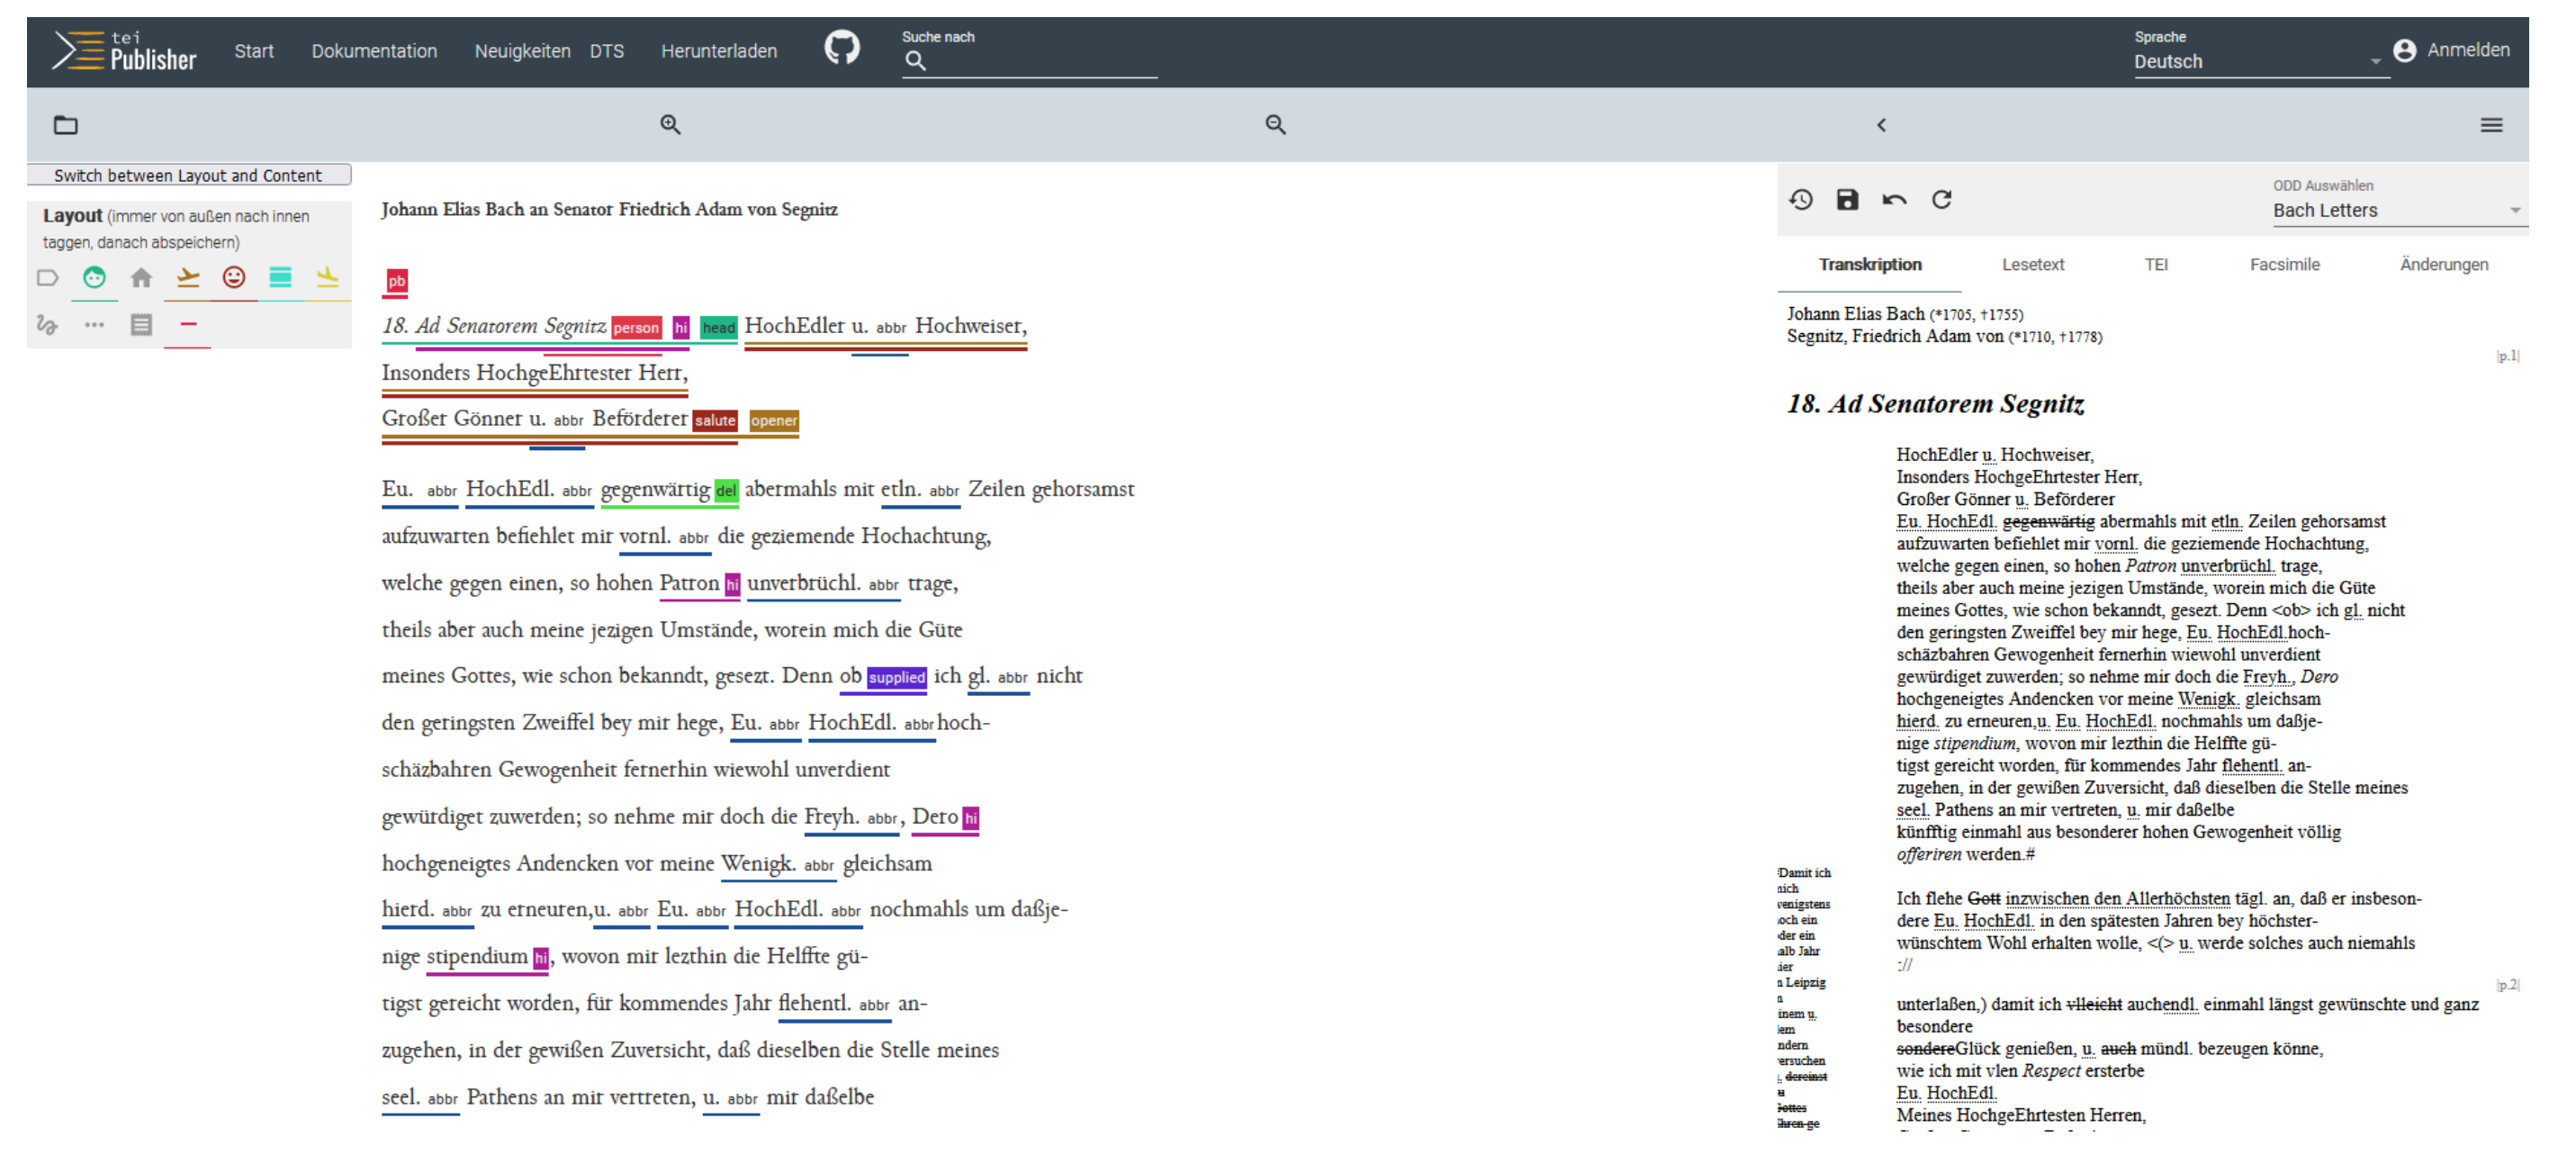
tei Publisher Start Dokumentation Neuigkeiten DTS Herunterladen

Suche nach

Sprache
Deutsch

Anmelden

Switch between Layout and Content

**Layout** (immer von außen nach innen taggen, danach abspeichern)

Johann Elias Bach an Senator Friedrich Adam von Segnitz

pb

18. Ad Senatorem Segnitz person hi head HochEdler u. abbr Hochweiser,
Insonders HochgeEhrtester Herr,
Großer Gönner u. abbr Beförderer salute opener

Eu. abbr HochEdl. abbr gegenwärtig del abermahls mit etln. abbr Zeilen gehorsamst
aufzuwarten befiehlet mir vornl. abbr die geziemende Hochachtung,
welche gegen einen, so hohen Patron hi unverbrüchl. abbr trage,
theils aber auch meine jezigen Umstände, worein mich die Güte
meines Gottes, wie schon bekanndt, gesezt. Denn ob supplied ich gl. abbr nicht
den geringsten Zweiffel bey mir hege, Eu. abbr HochEdl. abbr hoch-
schäzbahren Gewogenheit fernerhin wiewohl unverdient
gewürdiget zuwerden; so nehme mir doch die Freyh. abbr, Dero hi
hochgeneigtes Andencken vor meine Wenigk. abbr gleichsam
hierd. abbr zu erneuren,u. abbr Eu. abbr HochEdl. abbr nochmahls um daßje-
nige stipendium hi, wovon mir lezthin die Helffte gü-
tigst gereicht worden, für kommendes Jahr flehentl. abbr an-
zugehen, in der gewißen Zuversicht, daß dieselben die Stelle meines
seel. abbr Pathens an mir vertreten, u. abbr mir daßelbe

ODD Auswählen
Bach Letters

Transkription Lesetext TEI Facsimile Änderungen

Johann Elias Bach (*1705, †1755)
Segnitz, Friedrich Adam von (*1710, †1778)

|p.1|

**18. Ad Senatorem Segnitz**

HochEdler u. Hochweiser,
Insonders HochgeEhrtester Herr,
Großer Gönner u. Beförderer
Eu. HochEdl. ~~gegenwärtig~~ abermahls mit etln. Zeilen gehorsamst
aufzuwarten befiehlet mir vornl. die geziemende Hochachtung,
welche gegen einen, so hohen *Patron* unverbrüchl. trage,
theils aber auch meine jezigen Umstände, worein mich die Güte
meines Gottes, wie schon bekanndt, gesezt. Denn <ob> ich gl. nicht
den geringsten Zweiffel bey mir hege, Eu. HochEdl. hoch-
schäzbahren Gewogenheit fernerhin wiewohl unverdient
gewürdiget zuwerden; so nehme mir doch die Freyh., *Dero*
hochgeneigtes Andencken vor meine Wenigk. gleichsam
hierd. zu erneuren,u. Eu. HochEdl. nochmahls um daßje-
nige *stipendium*, wovon mir lezthin die Helffte gü-
tigst gereicht worden, für kommendes Jahr flehentl. an-
zugehen, in der gewißen Zuversicht, daß dieselben die Stelle meines
seel. Pathens an mir vertreten, u. mir daßelbe
künfftig einmahl aus besonderer hohen Gewogenheit völlig
*offeriren* werden.#

Damit ich nich venigstens och ein der ein alb Jahr ier n Leipzig n inem u. em ndern ersuchen ~~dereinst~~ ~~Gottes~~ hren ge

Ich flehe ~~Gott~~ inzwischen den Allerhöchsten tägl. an, daß er insbeson-
dere Eu. HochEdl. in den spätesten Jahren bey höchster-
wünschtem Wohl erhalten wolle, <(> u. werde solches auch niemahls
://

|p.2|

unterlaßen,) damit ich ~~vlleicht~~ auchendl. einmahl längst gewünschte und ganz besondere
~~sondere~~Glück genießen, u. ~~auch~~ mündl. bezeugen könne,
wie ich mit vlen *Respect* ersterbe
Eu. HochEdl.
Meines HochgeEhrtesten Herren,